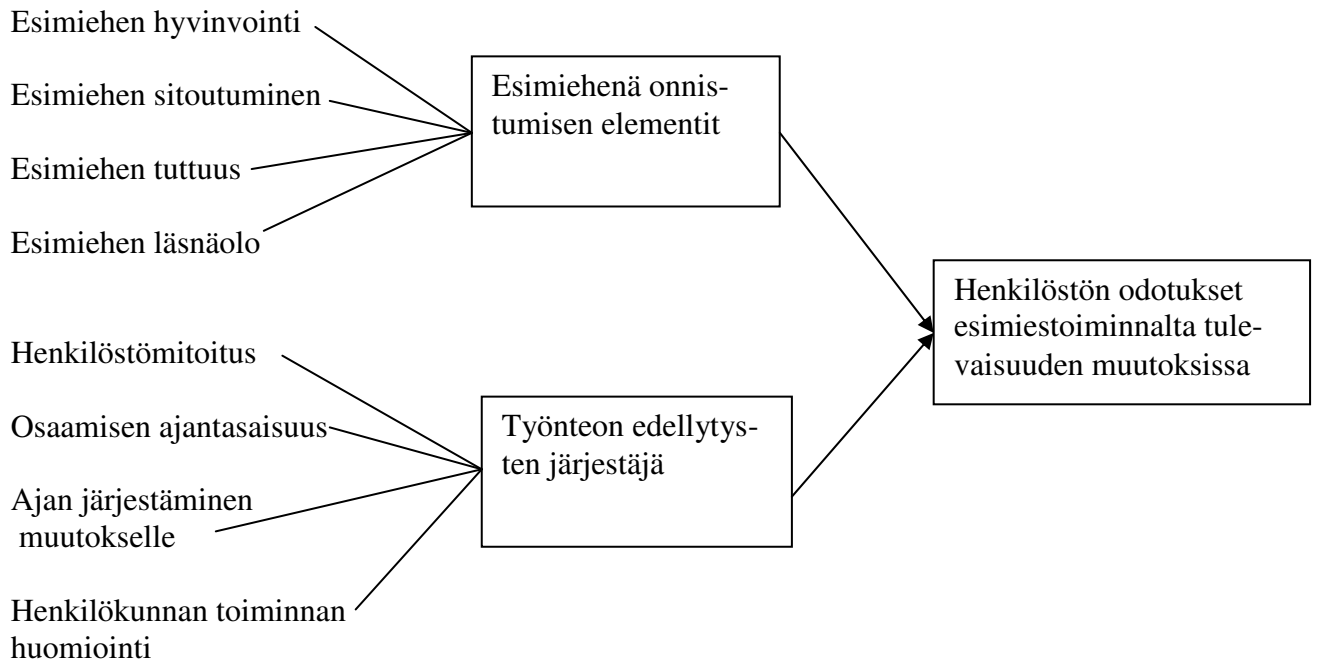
Esimiehen hyvinvointi

Esimiehen sitoutuminen

Esimiehen tuttuus

Esimiehen läsnäolo

Esimiehenä onnistumisen elementit

Henkilöstön odotukset esimiestoiminnalta tulevaisuuden muutoksissa

Henkilöstömitoitus

Osaamisen ajantasaisuus

Ajan järjestäminen muutokselle

Henkilökunnan toiminnan huomiointi

Työnteon edellytysten järjestäjä